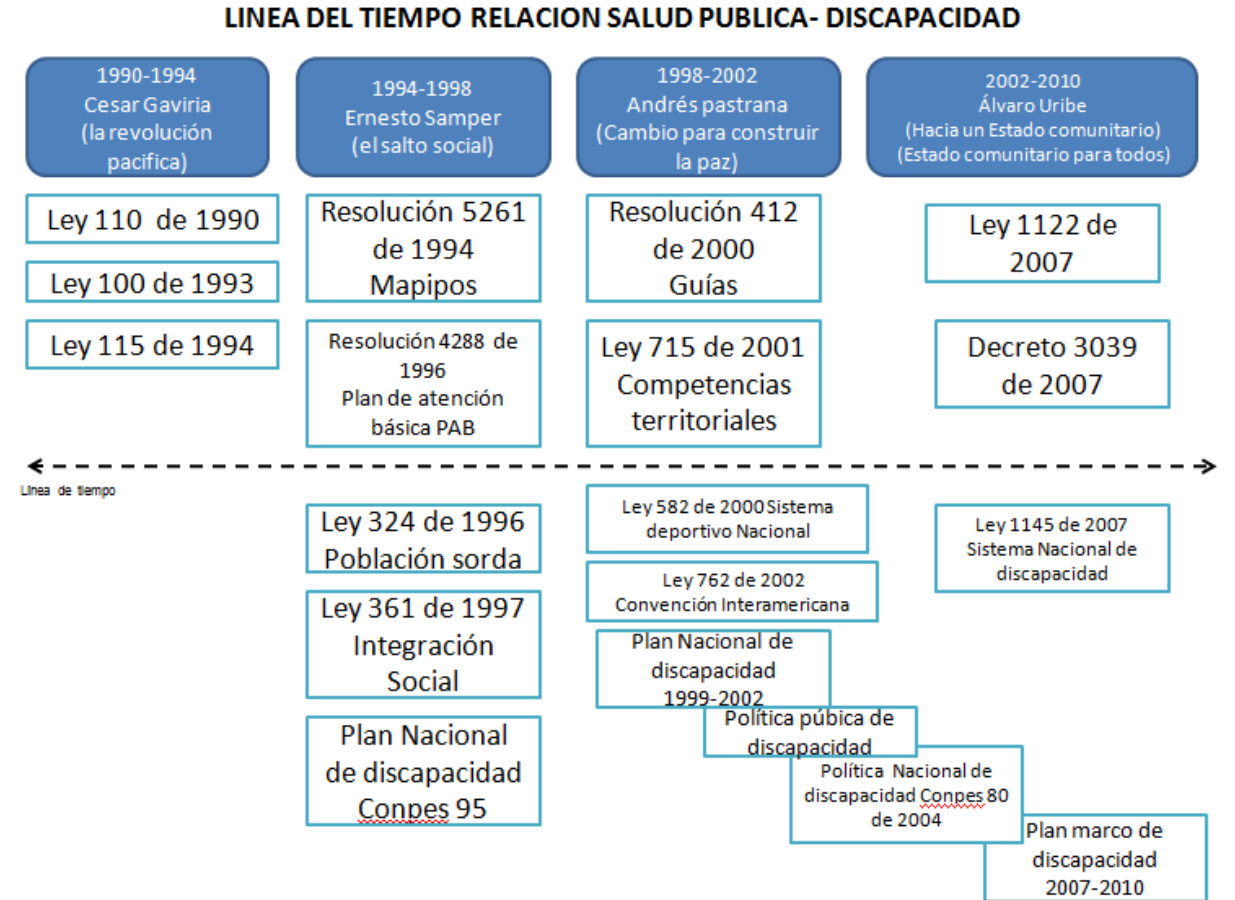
LINEA DEL TIEMPO RELACION SALUD PUBLICA- DISCAPACIDAD

1990-1994
Cesar Gaviria
(la revolución pacifica)

1994-1998
Ernesto Samper
(el salto social)

1998-2002
Andrés pastrana
(Cambio para construir la paz)

2002-2010
Álvaro Uribe
(Hacia un Estado comunitario)
(Estado comunitario para todos)

Ley 110 de 1990

Ley 100 de 1993

Ley 115 de 1994

Resolución 5261 de 1994 Mapipos

Resolución 4288 de 1996 Plan de atención básica PAB

Resolución 412 de 2000 Guías

Ley 715 de 2001 Competencias territoriales

Ley 1122 de 2007

Decreto 3039 de 2007

Linea de tiempo

Ley 324 de 1996 Población sorda

Ley 361 de 1997 Integración Social

Plan Nacional de discapacidad Conpes 95

Ley 582 de 2000 Sistema deportivo Nacional

Ley 762 de 2002 Convención Interamericana

Plan Nacional de discapacidad 1999-2002

Política púbica de discapacidad

Política Nacional de discapacidad Conpes 80 de 2004

Plan marco de discapacidad 2007-2010

Ley 1145 de 2007 Sistema Nacional de discapacidad